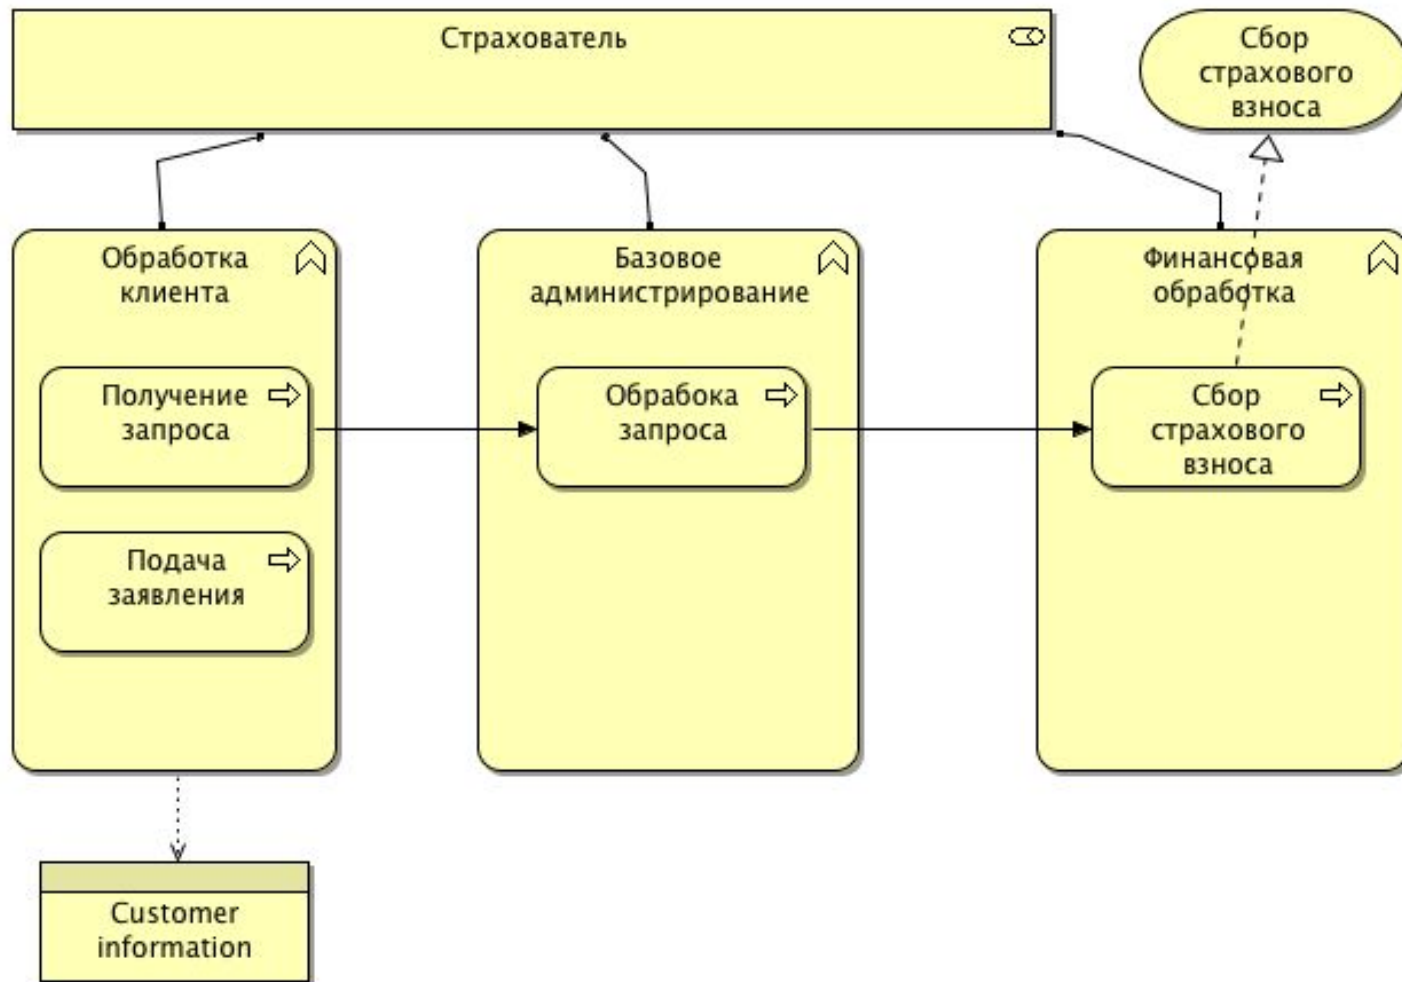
Страхователь

Сбор страхового взноса

Обработка клиента

Получение запроса

Подача заявления

Базовое администрирование

Обрабока запроса

Финансовая обработка

Сбор страхового взноса

Customer information